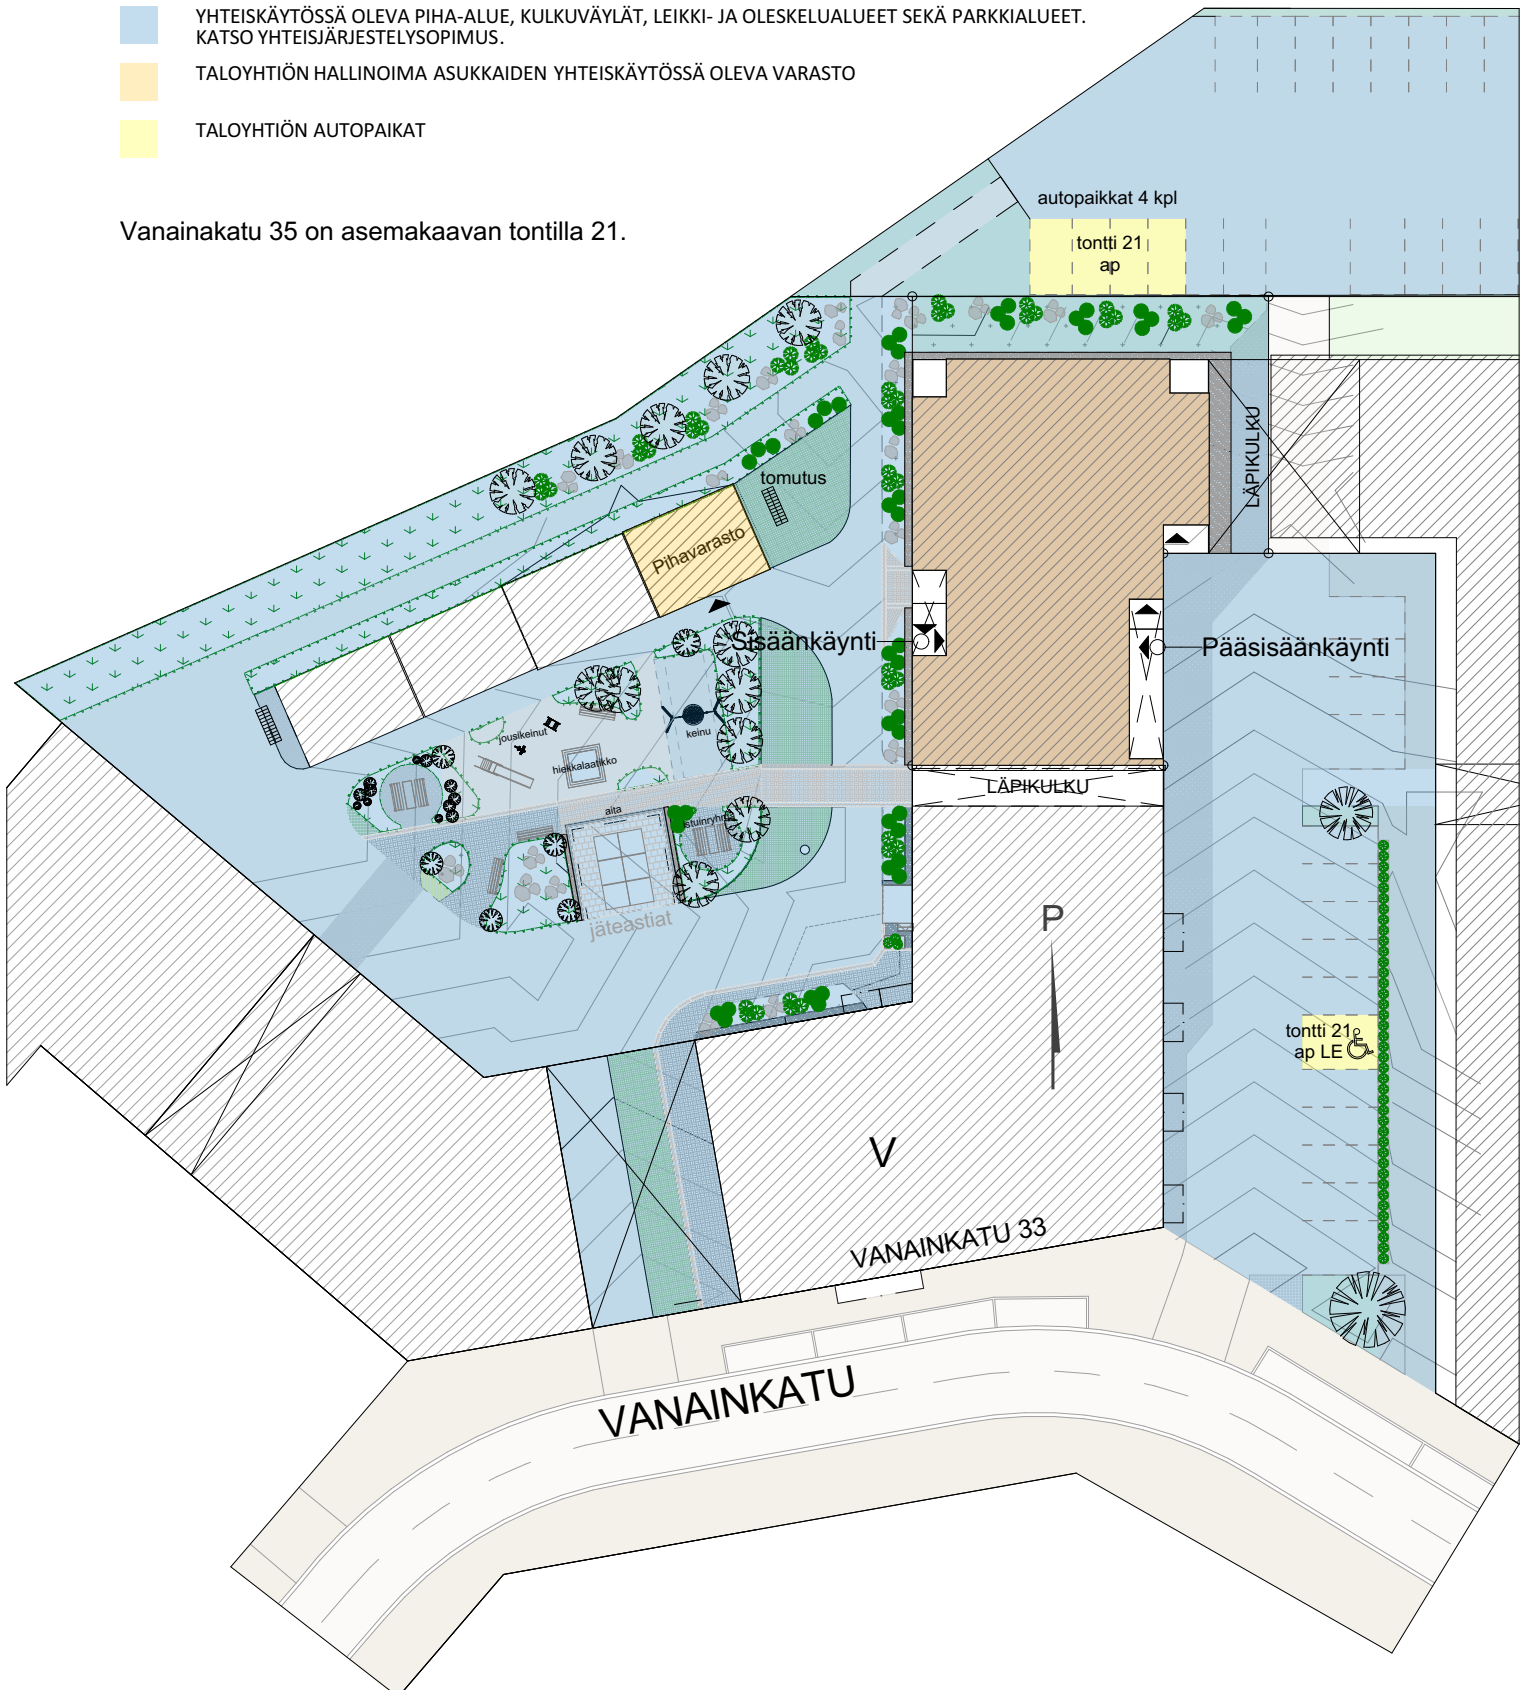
YHTEISKÄYTÖSSÄ OLEVA PIHA-ALUE, KULKUVÄYLÄT, LEIKKI- JA OLESKELUALUEET SEKÄ PARKKIALUEET. KATSO YHTEISJÄRJESTELYSOPIMUS.

TALOYHTIÖN HALLINOIMA ASUKKAIDEN YHTEISKÄYTÖSSÄ OLEVA VARASTO

TALOYHTIÖN AUTOPAIKAT

Vanainakatu 35 on asemakaavan tontilla 21.

autopaikat 4 kpl

tontti 21
ap

LÄPIKULKU

tomutus

Pihavarasto

Sisäänkäynti

Pääsisäänkäynti

jousikeinut

hiekkalaatikko

keinu

alta

istuinryhmä

jäteastiat

LÄPIKULKU

P

tontti 21
ap LE

V

VANAINKATU 33

VANAINKATU